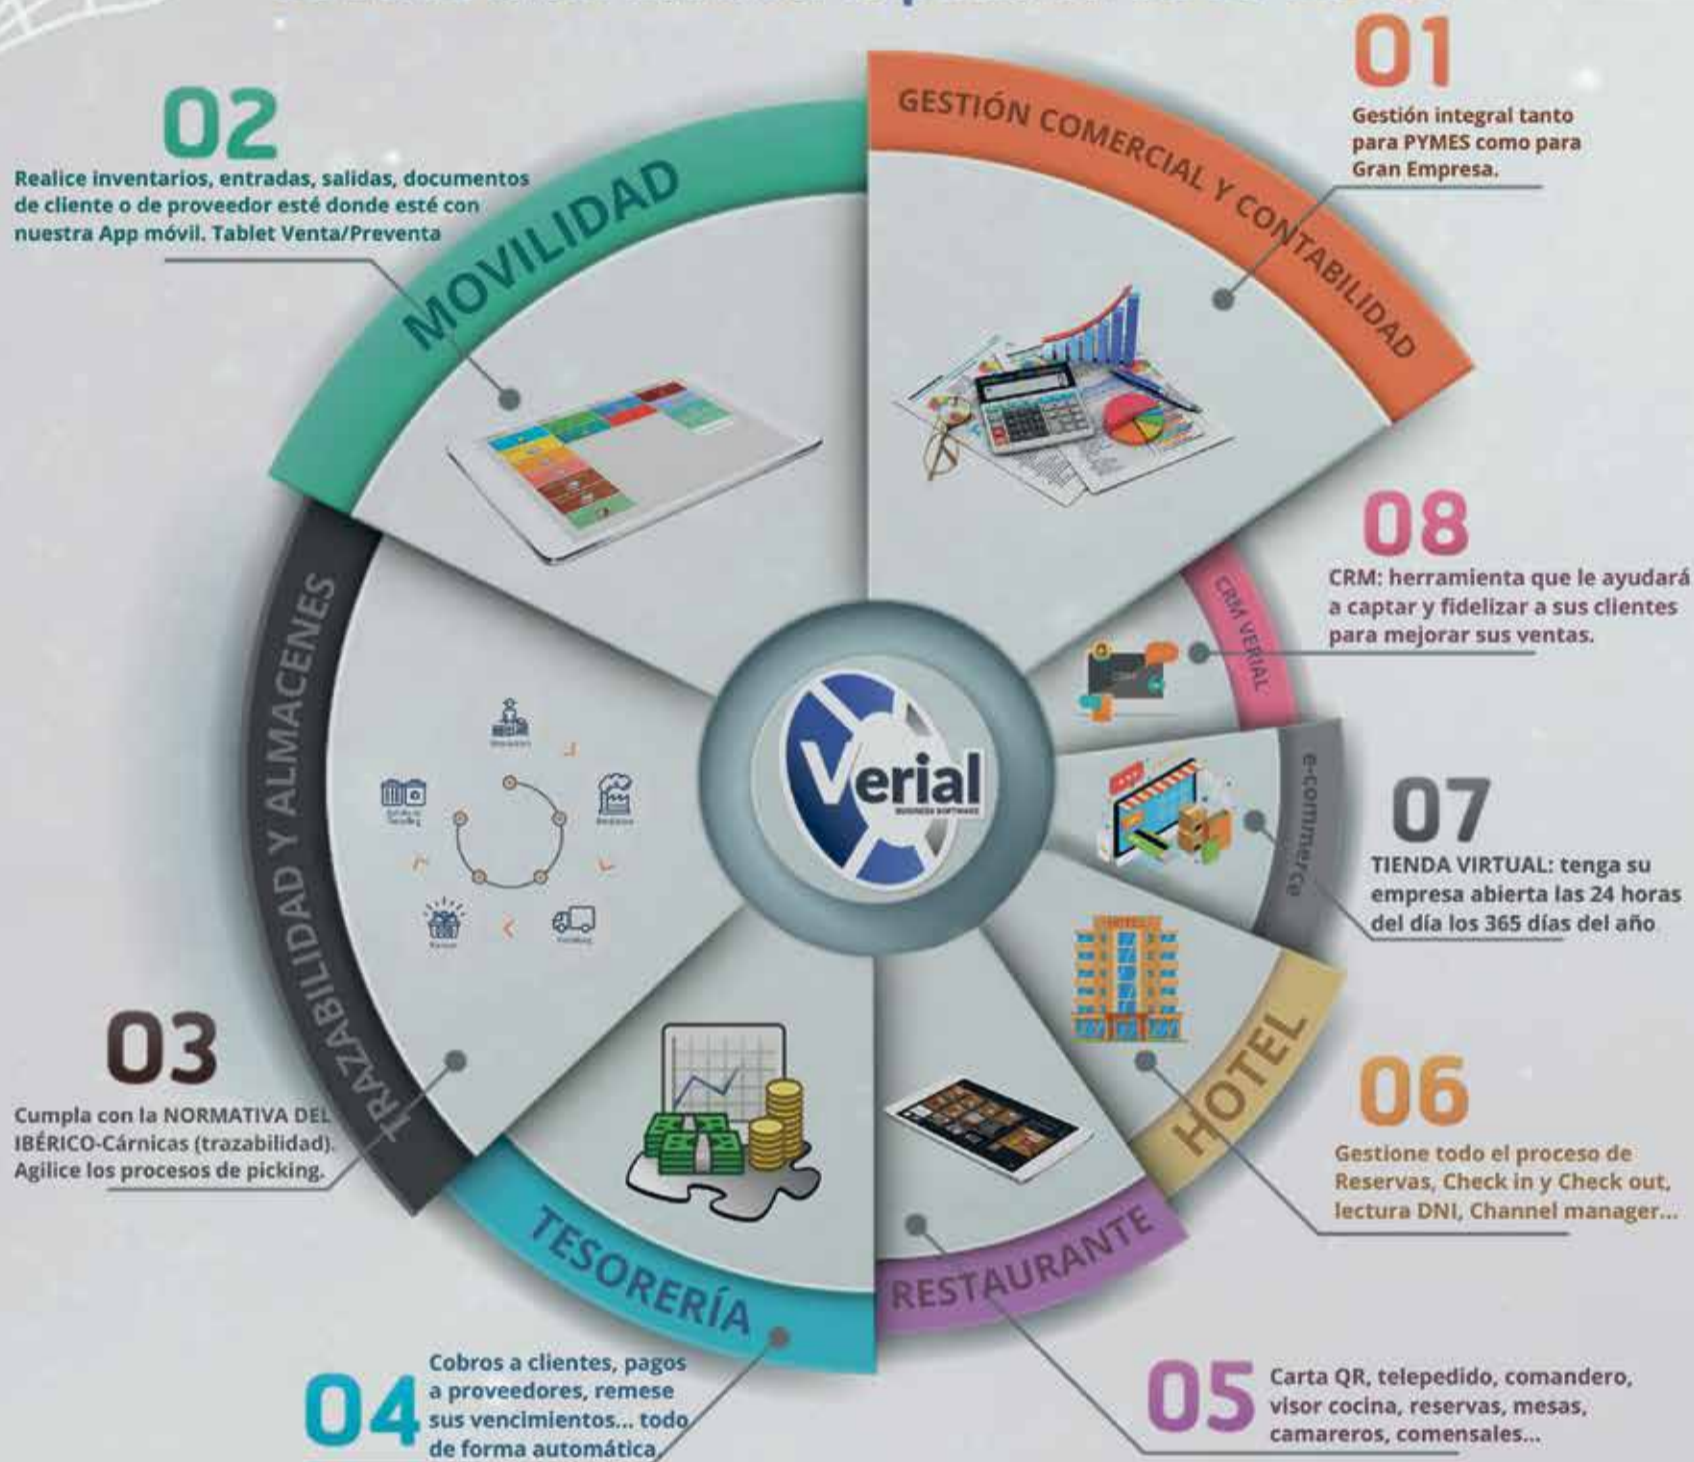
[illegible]

01
GESTIÓN COMERCIAL Y CONTABILIDAD
Gestión integral tanto para PYMES como para Gran Empresa.

02
MOVILIDAD
Realice inventarios, entradas, salidas, documentos de cliente o de proveedor esté donde esté con nuestra App móvil. Tablet Venta/Preventa

08
CRM VERIAL
CRM: herramienta que le ayudará a captar y fidelizar a sus clientes para mejorar sus ventas.

Verial
BUSINESS SOFTWARE

07
e-commerce
TIENDA VIRTUAL: tenga su empresa abierta las 24 horas del día los 365 días del año

03
TRAZABILIDAD Y ALMACENES
Cumpla con la NORMATIVA DEL IBÉRICO-Cárnicas (trazabilidad). Agilice los procesos de picking.

06
HOTEL
Gestione todo el proceso de Reservas, Check in y Check out, lectura DNI, Channel manager...

TESORERÍA
RESTAURANTE

04
Cobros a clientes, pagos a proveedores, remese sus vencimientos... todo de forma automática

05
Carta QR, telepedido, comandero, visor cocina, reservas, mesas, camareros, comensales...